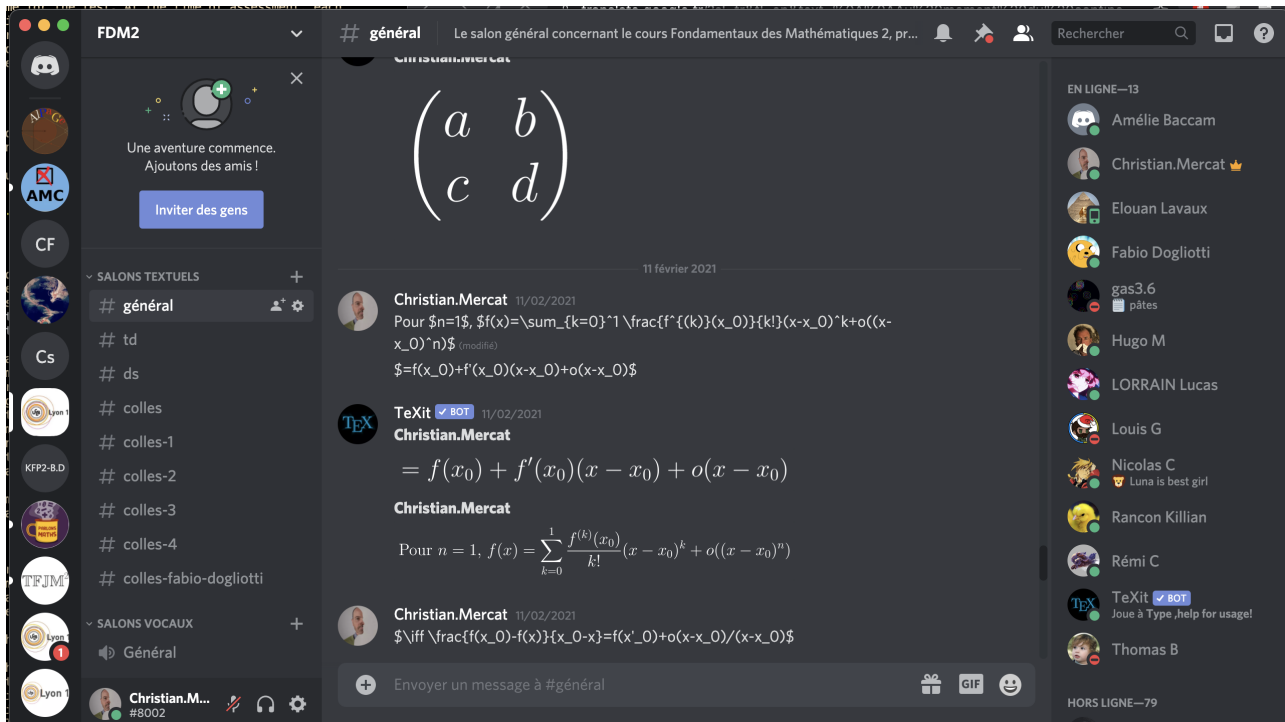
FDM2

Une aventure commence.
Ajoutons des amis !

Inviter des gens

SALONS TEXTUELS
# général
# td
# ds
# colles
# colles-1
# colles-2
# colles-3
# colles-4
# colles-fabio-dogliotti

SALONS VOCAUX
Général

Christian.M...
#8002

AMC
CF
Cs
Lyon 1
KFP2-B.D
TFJM²
Lyon 1
1
Lyon 1

# général  Le salon général concernant le cours Fondamentaux des Mathématiques 2, pr...

Rechercher

Christian.Mercat

$\begin{pmatrix} a & b \\ c & d \end{pmatrix}$

11 février 2021

Christian.Mercat 11/02/2021
Pour $n=1$, $f(x)=\sum_{k=0}^1 \frac{f^{(k)}(x_0)}{k!}(x-x_0)^k+o((x-x_0)^n)$ (modifié)
$=f(x_0)+f'(x_0)(x-x_0)+o(x-x_0)$

TeXit ✓ BOT 11/02/2021
Christian.Mercat
$= f(x_0) + f'(x_0)(x - x_0) + o(x - x_0)$
Christian.Mercat
Pour $n = 1$, $f(x) = \sum_{k=0}^{1} \frac{f^{(k)}(x_0)}{k!}(x - x_0)^k + o((x - x_0)^n)$

Christian.Mercat 11/02/2021
$\iff \frac{f(x_0)-f(x)}{x_0-x}=f(x'_0)+o(x-x_0)/(x-x_0)$

Envoyer un message à #général

GIF

EN LIGNE—13
Amélie Baccam
Christian.Mercat
Elouan Lavaux
Fabio Dogliotti
gas3.6
pâtes
Hugo M
LORRAIN Lucas
Louis G
Nicolas C
Luna is best girl
Rancon Killian
Rémi C
TeXit ✓ BOT
Joue à Type ,help for usage!
Thomas B

HORS LIGNE—79